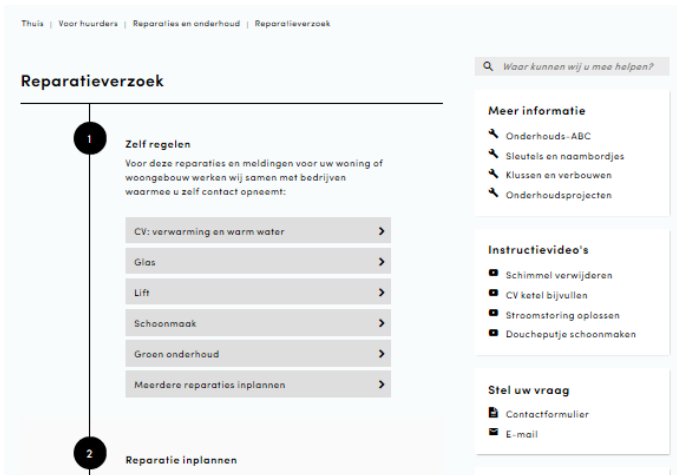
Thuis | Voor huurders | Reparaties en onderhoud | Reparatieverzoek

Reparatieverzoek

1

Zelf regelen

Voor deze reparaties en meldingen voor uw woning of woongebouw werken wij samen met bedrijven waarmee u zelf contact opneemt:

CV: verwarming en warm water

Glas

Lift

Schoonmaak

Groen onderhoud

Meerdere reparaties inplannen

2

Reparatie inplannen

Waar kunnen wij u mee helpen?

Meer informatie

Onderhouds-ABC

Sleutels en naambordjes

Klussen en verbouwen

Onderhoudsprojecten

Instructievideo's

Schimmel verwijderen

CV ketel bijvullen

Stroomstoring oplossen

Doucheputje schoonmaken

Stel uw vraag

Contactformulier

E-mail